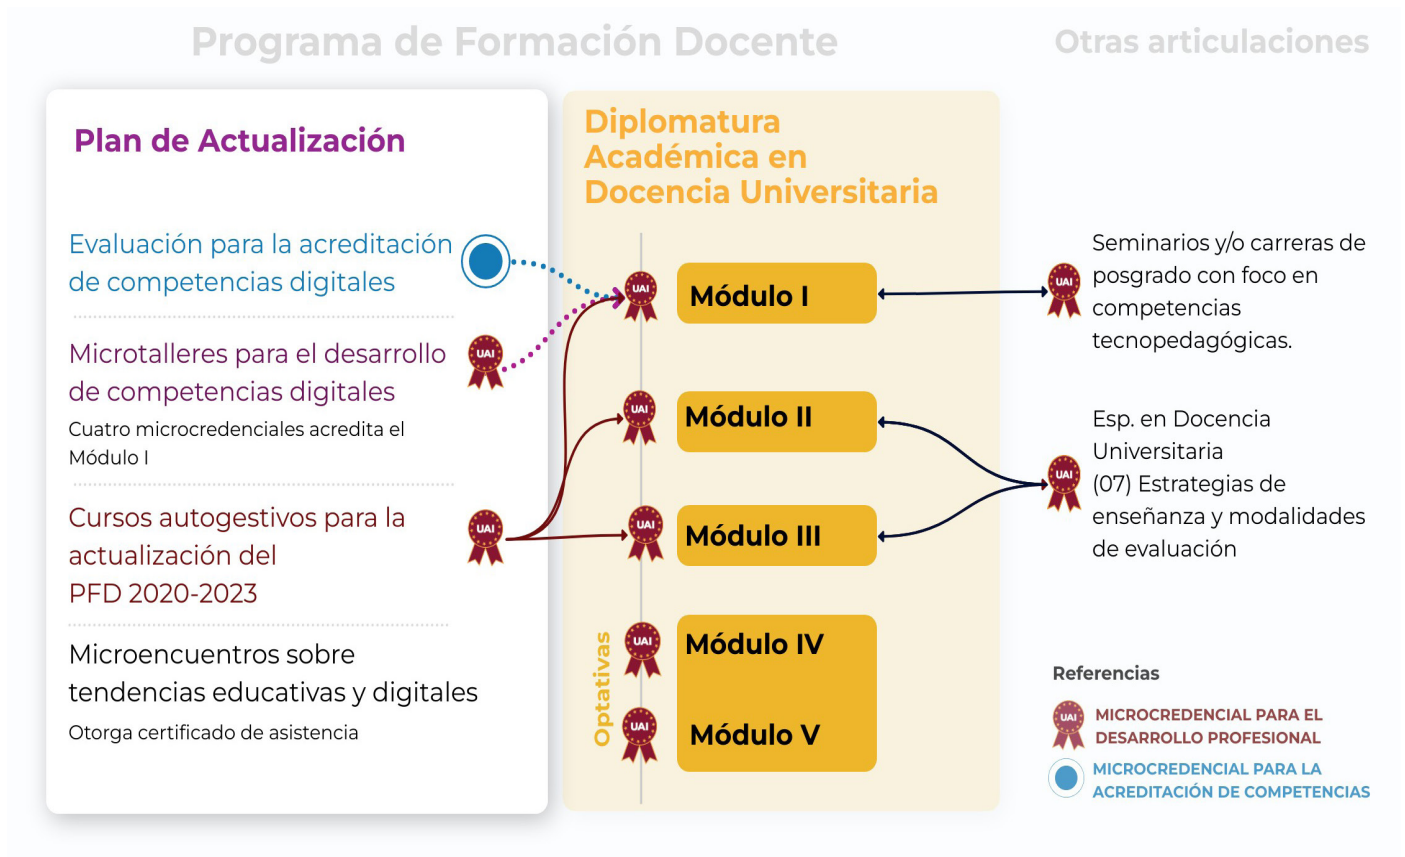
Programa de Formación Docente

Otras articulaciones

Plan de Actualización

Evaluación para la acreditación de competencias digitales

Microtalleres para el desarrollo de competencias digitales

UAI

Cuatro microcredenciales acredita el Módulo I

Cursos autogestivos para la actualización del PFD 2020-2023

UAI

Microencuentros sobre tendencias educativas y digitales

Otorga certificado de asistencia

Diplomatura Académica en Docencia Universitaria

UAI

Módulo I

UAI

Módulo II

UAI

Módulo III

Optativas

UAI

Módulo IV

UAI

Módulo V

UAI

Seminarios y/o carreras de posgrado con foco en competencias tecnopedagógicas.

UAI

Esp. en Docencia Universitaria (07) Estrategias de enseñanza y modalidades de evaluación

Referencias

UAI

MICROCREDENCIAL PARA EL DESARROLLO PROFESIONAL

MICROCREDENCIAL PARA LA ACREDITACIÓN DE COMPETENCIAS